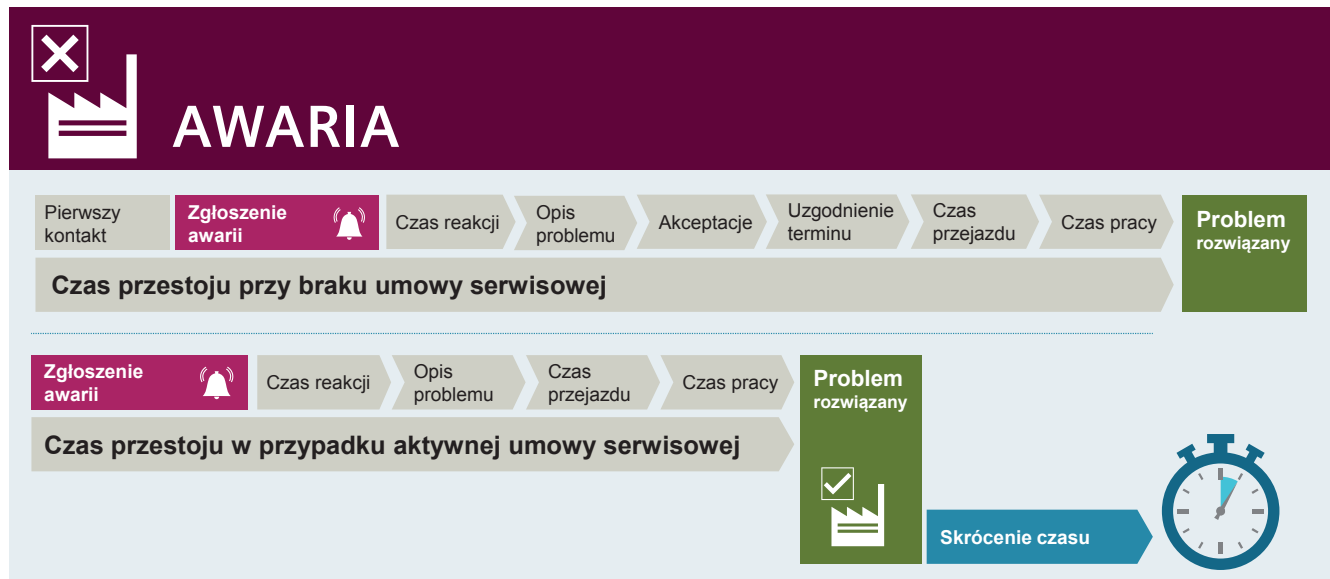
AWARIA

Pierwszy kontakt

Zgłoszenie awarii

Czas reakcji

Opis problemu

Akceptacje

Uzgodnienie terminu

Czas przejazdu

Czas pracy

Problem rozwiązany

Czas przestoju przy braku umowy serwisowej

Zgłoszenie awarii

Czas reakcji

Opis problemu

Czas przejazdu

Czas pracy

Problem rozwiązany

Czas przestoju w przypadku aktywnej umowy serwisowej

Skrócenie czasu